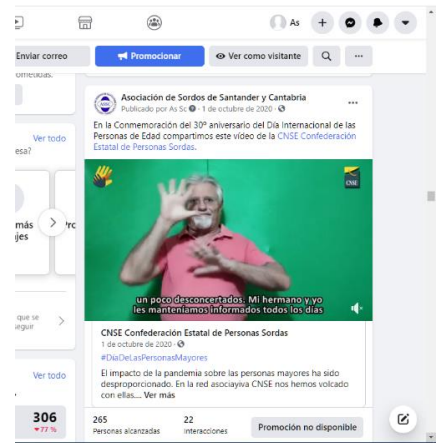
Enviar correo

Promocionar

Ver como visitante

Asociación de Sordos de Santander y Cantabria
Publicado por As Sc · 1 de octubre de 2020 ·

En la Conmemoración del 30º aniversario del Día Internacional de las Personas de Edad compartimos este vídeo de la CNSE Confederación Estatal de Personas Sordas.

Ver todo

más
jes

un poco desconcertados. Mi hermano y yo les manteníamos informados todos los días

CNSE Confederación Estatal de Personas Sordas
1 de octubre de 2020 ·
#DiaDeLasPersonasMayores
El impacto de la pandemia sobre las personas mayores ha sido desproporcionado. En la red asociativa CNSE nos hemos volcado con ellas... Ver más

Ver todo

306

265
Personas alcanzadas

22
Interacciones

Promoción no disponible